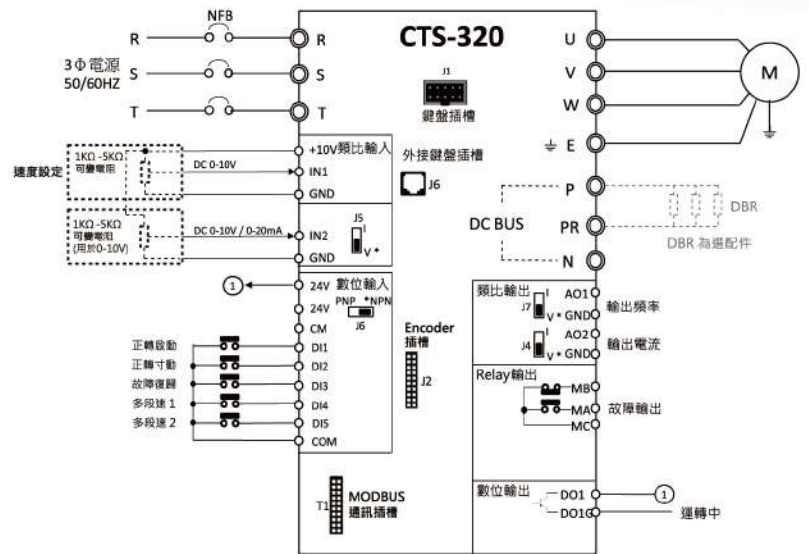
NFB

R

R

CTS-320

U

3Φ電源
50/60HZ

S

S

V

M

J1

T

T

鍵盤插槽

W

E

速度設定

1KΩ -5KΩ
可變電阻

DC 0-10V

+10V 類比輸入

IN1

外接鍵盤插槽

J6

GND

P

DBR

1KΩ -5KΩ
可變電阻
(用於0-10V)

DC 0-10V / 0-20mA

J5

I

V *

IN2

DC BUS

PR

DBR 為選配件

GND

N

1

24V 數位輸入

類比輸出

24V

PNP *NPN

J7

I

V *

AO1

輸出頻率

GND

J6

CM

Encoder
插槽

AO2

J4

I

V *

GND

輸出電流

正轉啟動

DI1

正轉寸動

DI2

Relay輸出

故障復歸

DI3

J2

MB

多段速 1

DI4

MA

故障輸出

多段速 2

DI5

MC

COM

T1

MODBUS
通訊插槽

數位輸出

DO1

1

DO1C

運轉中